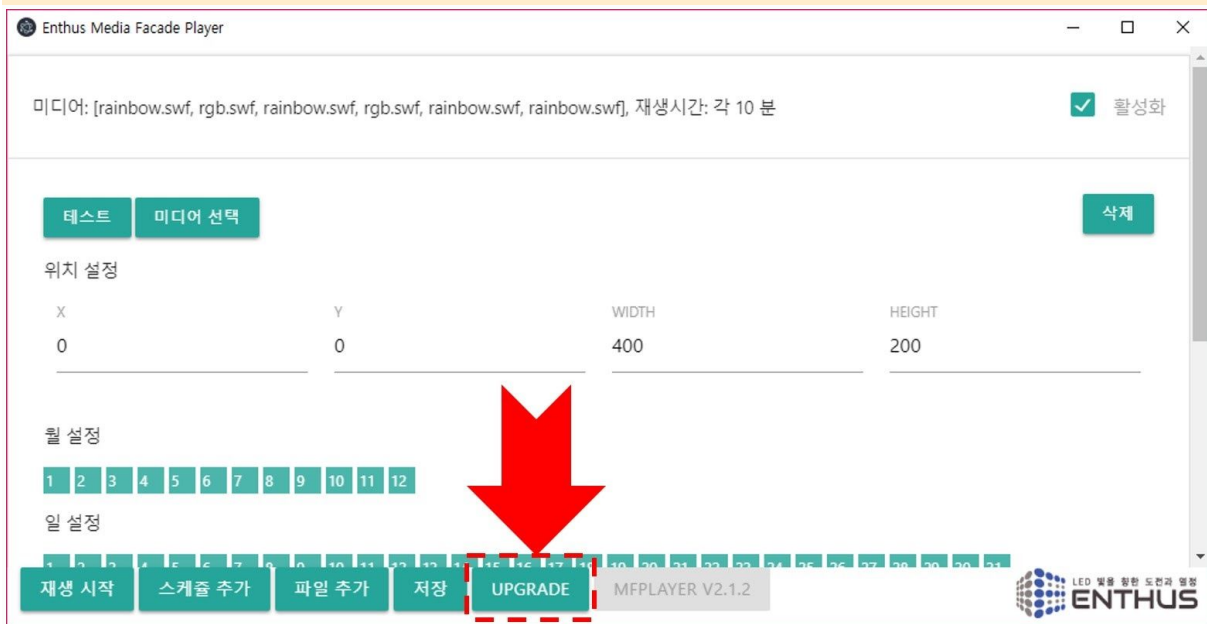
Enthus Media Facade Player

미디어: [rainbow.swf, rgb.swf, rainbow.swf, rgb.swf, rainbow.swf, rainbow.swf], 재생시간: 각 10 분

활성화

테스트 미디어 선택

삭제

위치 설정

| X | Y | WIDTH | HEIGHT |
|---|---|---|---|
| 0 | 0 | 400 | 200 |

월 설정

1 2 3 4 5 6 7 8 9 10 11 12

일 설정

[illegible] 15 16 17 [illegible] 19 20 21 22 23 24 25 26 27 28 29 30 31

재생 시작 스케쥴 추가 파일 추가 저장 UPGRADE MFPLAYER V2.1.2

LED 빛을 위한 도전과 열정 ENTHUS